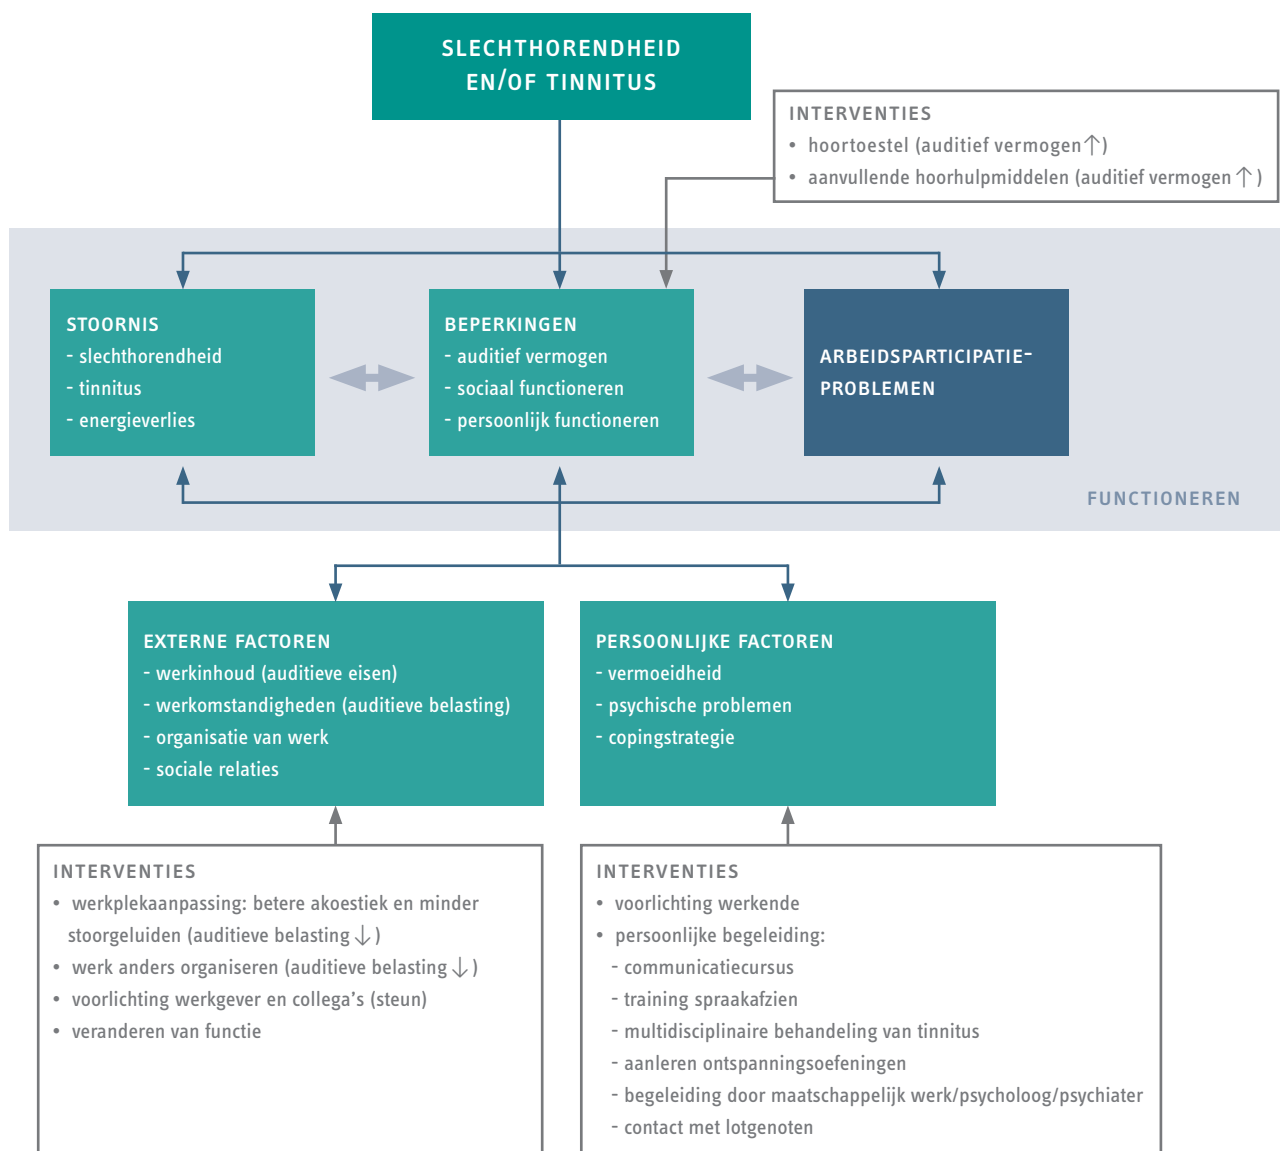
SLECHTHORENDHEID EN/OF TINNITUS

INTERVENTIES
• hoortoestel (auditief vermogen ↑)
• aanvullende hoorhulpmiddelen (auditief vermogen ↑)

STOORNIS
- slechthorendheid
- tinnitus
- energieverlies

BEPERKINGEN
- auditief vermogen
- sociaal functioneren
- persoonlijk functioneren

ARBEIDSPARTICIPATIE-PROBLEMEN

FUNCTIONEREN

EXTERNE FACTOREN
- werkinhoud (auditieve eisen)
- werkomstandigheden (auditieve belasting)
- organisatie van werk
- sociale relaties

PERSOONLIJKE FACTOREN
- vermoeidheid
- psychische problemen
- copingstrategie

INTERVENTIES
• werkplekaanpassing: betere akoestiek en minder stoorgeluiden (auditieve belasting ↓)
• werk anders organiseren (auditieve belasting ↓)
• voorlichting werkgever en collega's (steun)
• veranderen van functie

INTERVENTIES
• voorlichting werkende
• persoonlijke begeleiding:
- communicatiecursus
- training spraakafzien
- multidisciplinaire behandeling van tinnitus
- aanleren ontspanningsoefeningen
- begeleiding door maatschappelijk werk/psycholoog/psychiater
- contact met lotgenoten